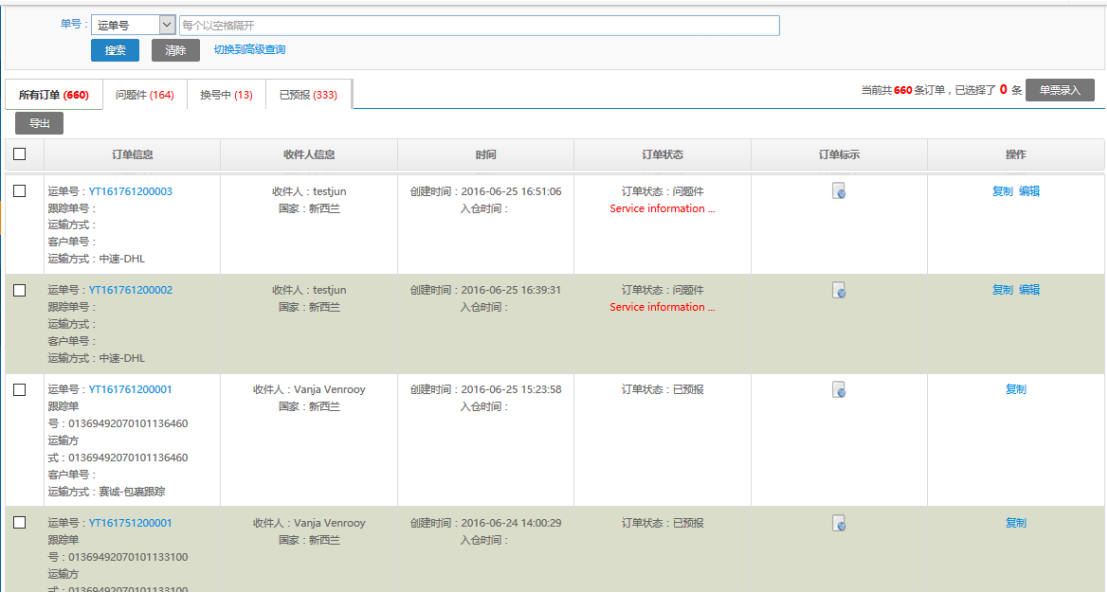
单号： 运单号 每个以空格隔开

搜索 清除 切换到高级查询

所有订单 (660) 问题件 (164) 换号中 (13) 已预报 (333)

当前共 660 条订单，已选择了 0 条 单票录入

导出

| | 订单信息 | 收件人信息 | 时间 | 订单状态 | 订单标示 | 操作 |
|---|---|---|---|---|---|---|
| | 运单号：YT161761200003 跟踪单号： 运输方式： 客户单号： 运输方式：中速-DHL | 收件人：testjun 国家：新西兰 | 创建时间：2016-06-25 16:51:06 入仓时间： | 订单状态：问题件 Service information ... | | 复制 编辑 |
| | 运单号：YT161761200002 跟踪单号： 运输方式： 客户单号： 运输方式：中速-DHL | 收件人：testjun 国家：新西兰 | 创建时间：2016-06-25 16:39:31 入仓时间： | 订单状态：问题件 Service information ... | | 复制 编辑 |
| | 运单号：YT161761200001 跟踪单号：01369492070101136460 运输方式：01369492070101136460 客户单号： 运输方式：赛诚-包裹跟踪 | 收件人：Vanja Venrooy 国家：新西兰 | 创建时间：2016-06-25 15:23:58 入仓时间： | 订单状态：已预报 | | 复制 |
| | 运单号：YT161751200001 跟踪单号：01369492070101133100 运输方式：01369492070101133100 | 收件人：Vanja Venrooy 国家：新西兰 | 创建时间：2016-06-24 14:00:29 入仓时间： | 订单状态：已预报 | | 复制 |